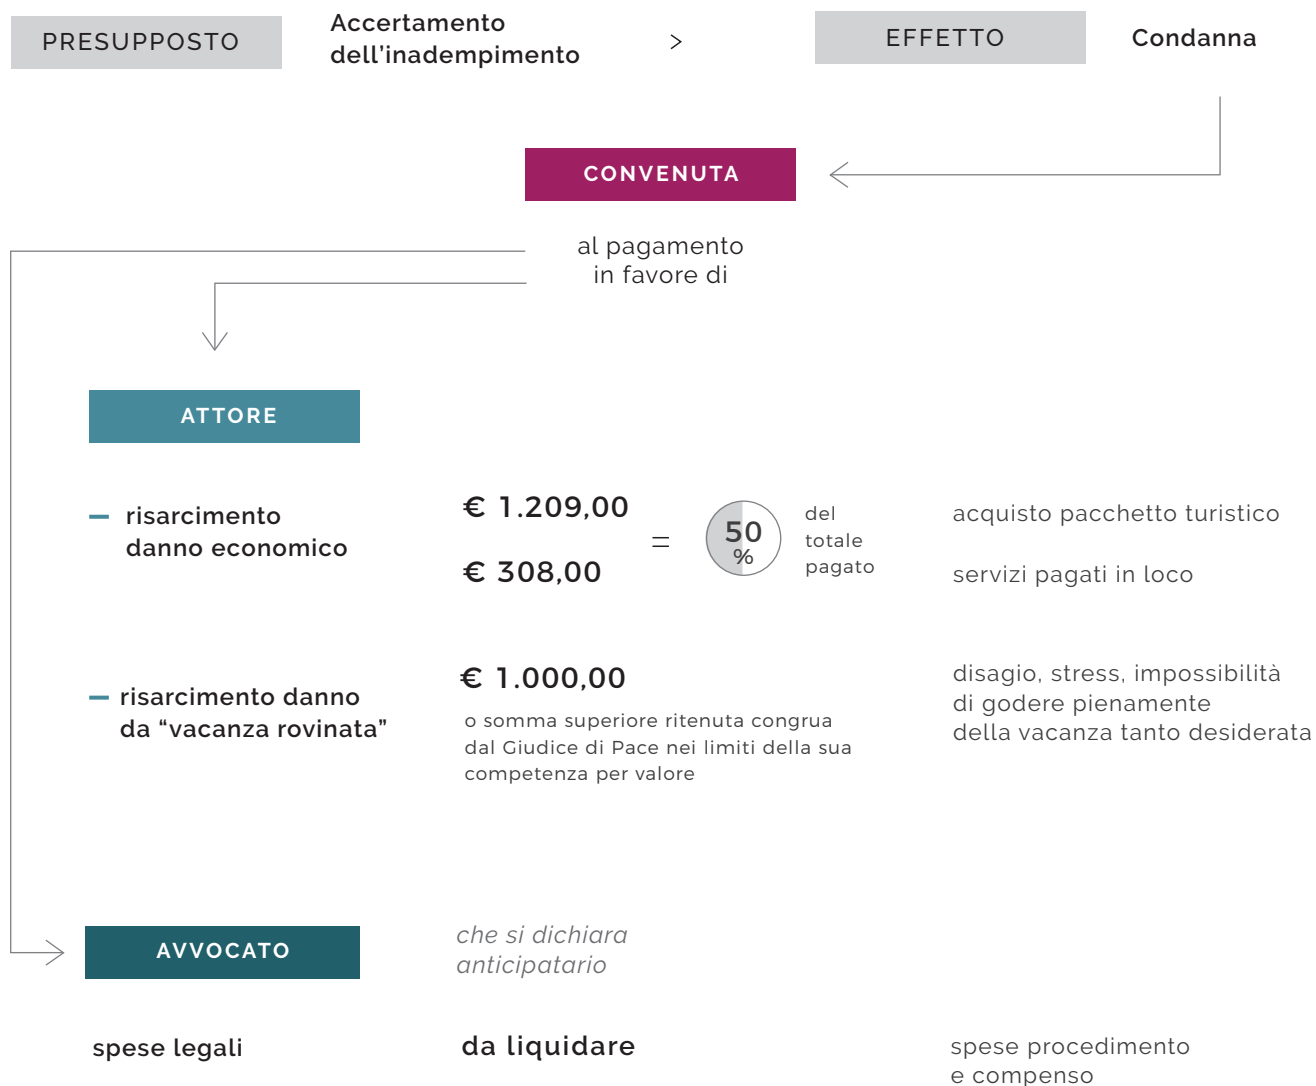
PRESUPPOSTO

Accertamento dell'inadempimento

>

EFFETTO

Condanna

CONVENUTA

al pagamento in favore di

ATTORE

– risarcimento danno economico

€ 1.209,00

€ 308,00

=

50 %

del totale pagato

acquisto pacchetto turistico

servizi pagati in loco

– risarcimento danno da “vacanza rovinata”

€ 1.000,00

o somma superiore ritenuta congrua dal Giudice di Pace nei limiti della sua competenza per valore

disagio, stress, impossibilità di godere pienamente della vacanza tanto desiderata

AVVOCATO

che si dichiara anticipatario

spese legali

da liquidare

spese procedimento e compenso